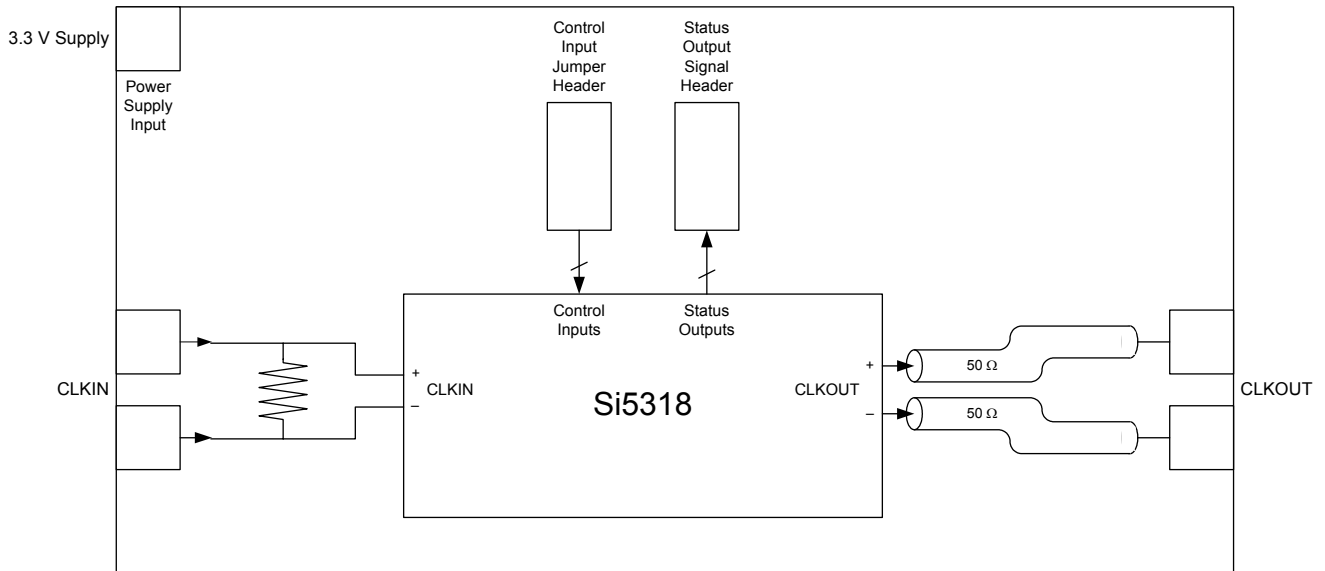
3.3 V Supply

Power Supply Input

Control Input Jumper Header

Status Output Signal Header

Control Inputs

Status Outputs

CLKIN

+

−

CLKIN

Si5318

CLKOUT

+

−

$50\ \Omega$

$50\ \Omega$

CLKOUT